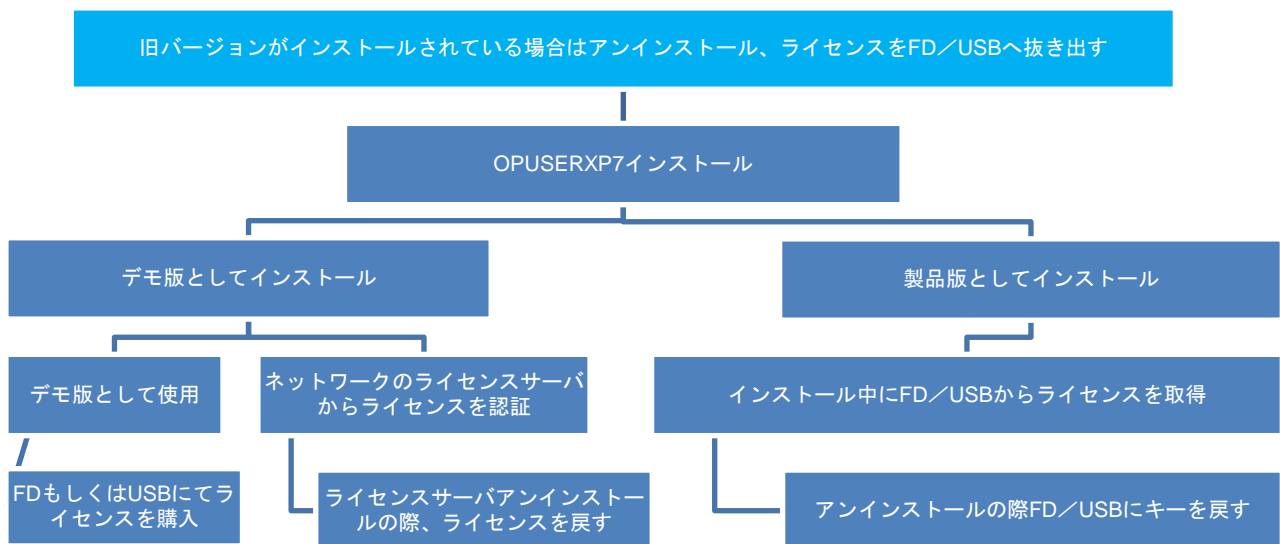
旧バージョンがインストールされている場合はアンインストール、ライセンスをFD／USBへ抜き出す

OPUSERXP7インストール

デモ版としてインストール

製品版としてインストール

デモ版として使用

ネットワークのライセンスサーバからライセンスを認証

インストール中にFD／USBからライセンスを取得

FDもしくはUSBにてライセンスを購入

ライセンスサーバアンインストールの際、ライセンスを戻す

アンインストールの際FD／USBにキーを戻す